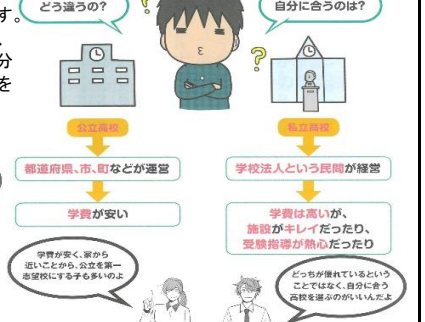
す。
、
分
を

どう違うの?

自分に合うのは?

公立高校

都道府県、市、町などが運営

学費が安い

私立高校

学校法人という民間が経営

学費は高いが、施設がキレイだったり、受験指導が熱心だったり

学費が安く、家から近いことから、公立を第一志望校にする子も多いのよ

どっちが優れているということではなく、自分に合う高校を選ぶのがいいんだよ